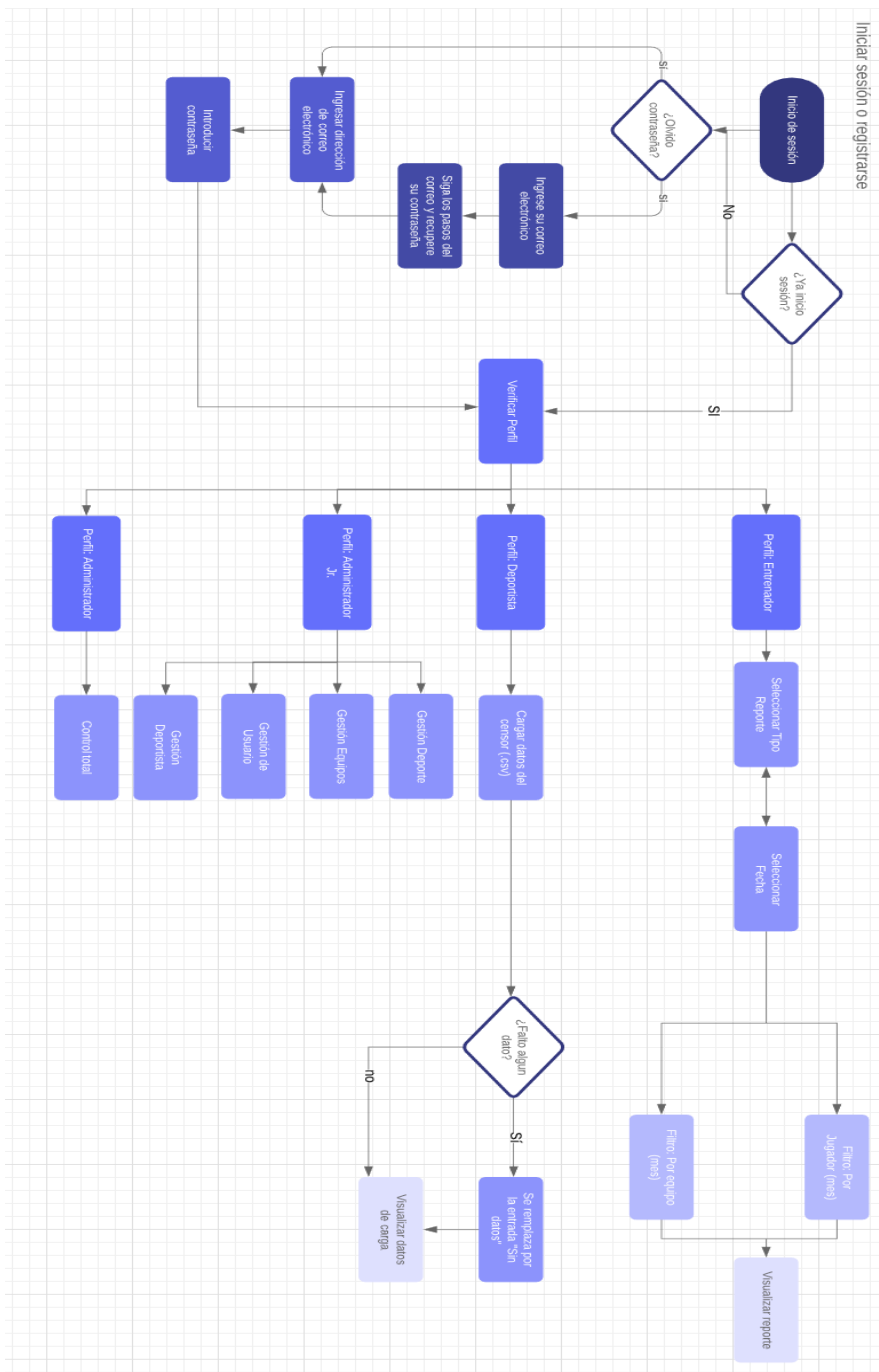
Iniciar sesión o registrarse

Inicio de sesión

¿Ya inicio sesión?

No

¿Olvido contraseña?

si

si

Ingresar dirección de correo electrónico

Introducir contraseña

Ingrese su correo electronico

Siga los pasos del correo y recupere su contraseña

SI

Verificar Perfil

Perfil: Entrenador

Perfil: Deportista

Perfil: Administrador Jr.

Perfil: Administrador

Seleccionar Tipo Reporte

Seleccionar Fecha

Filtro: Por Jugador (mes)

Filtro: Por equipo (mes)

Visualizar reporte

Cargar datos del censor (.csv)

¿Falto algun dato?

Sí

no

Se remplaza por la entrada "Sin datos"

Visualizar datos de carga

Gestión Deporte

Gestión Equipos

Gestión de Usuario

Gestión Deportista

Control total